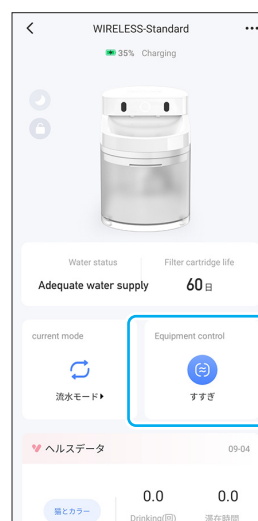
<
WIRELESS-Standard
...
35% Charging

Water status
Adequate water supply

Filter cartridge life
60日

current mode
流水モード▶

Equipment control
すすぎ

ヘルスデータ
09-04

猫とカラー
0.0
Drinking(回)
0.0
滞在時間